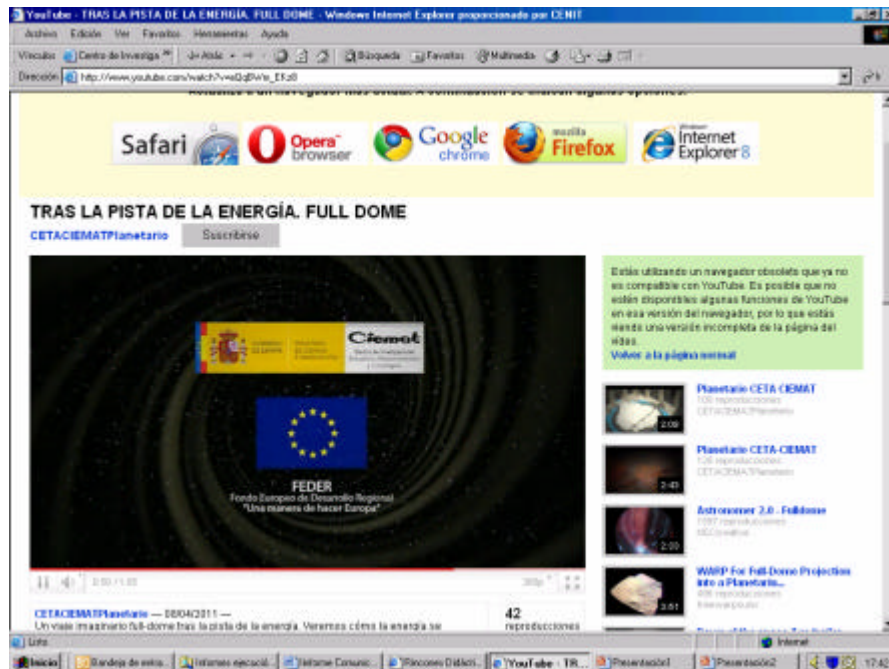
YouTube - TRAS LA PISTA DE LA ENERGÍA. FULL DOME - Windows Internet Explorer proporcionado por CENIT

Archivo Edición Ver Favoritos Herramientas Ayuda

Vínculos Centro de Investiga Ir Atrás Búsqueda Favoritos Multimedia

Dirección http://www.youtube.com/watch?v=eQqBWe_EKz8

Actualiza a un navegador más actual. A continuación se ofrecen algunas opciones.

Safari Opera browser Google chrome mozilla Firefox Windows Internet Explorer 8

TRAS LA PISTA DE LA ENERGÍA. FULL DOME

CETACIEMATPlanetario Suscribirse

Ciemat

FEDER
Fondo Europeo de Desarrollo Regional
"Una manera de hacer Europa"

0:50 / 1:55 360p

Estás utilizando un navegador obsoleto que ya no es compatible con YouTube. Es posible que no estén disponibles algunas funciones de YouTube en esa versión del navegador, por lo que estás viendo una versión incompleta de la página del vídeo.
Volver a la página normal

Planetario CETA CIEMAT
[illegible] reproducciones
CETACIEMATPlanetario
2:09

Planetario CETA-CIEMAT
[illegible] reproducciones
CETACIEMATPlanetario
2:40

Astronomer 2.0 - Fulldome
1097 reproducciones
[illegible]
2:00

WARP For Full-Dome Projection into a Planetario...
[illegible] reproducciones
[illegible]
3:51

CETACIEMATPlanetario — 08/04/2011 —
Un viaje imaginario full-dome tras la pista de la energía. Veremos cómo la energía se

42
reproducciones

Listo
Internet

Inicio Bandeja de entra... Informes ejecucil... Informe Comunic... Rincones Didácti... YouTube - TR... Presentación1 Presentación2 17:4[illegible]